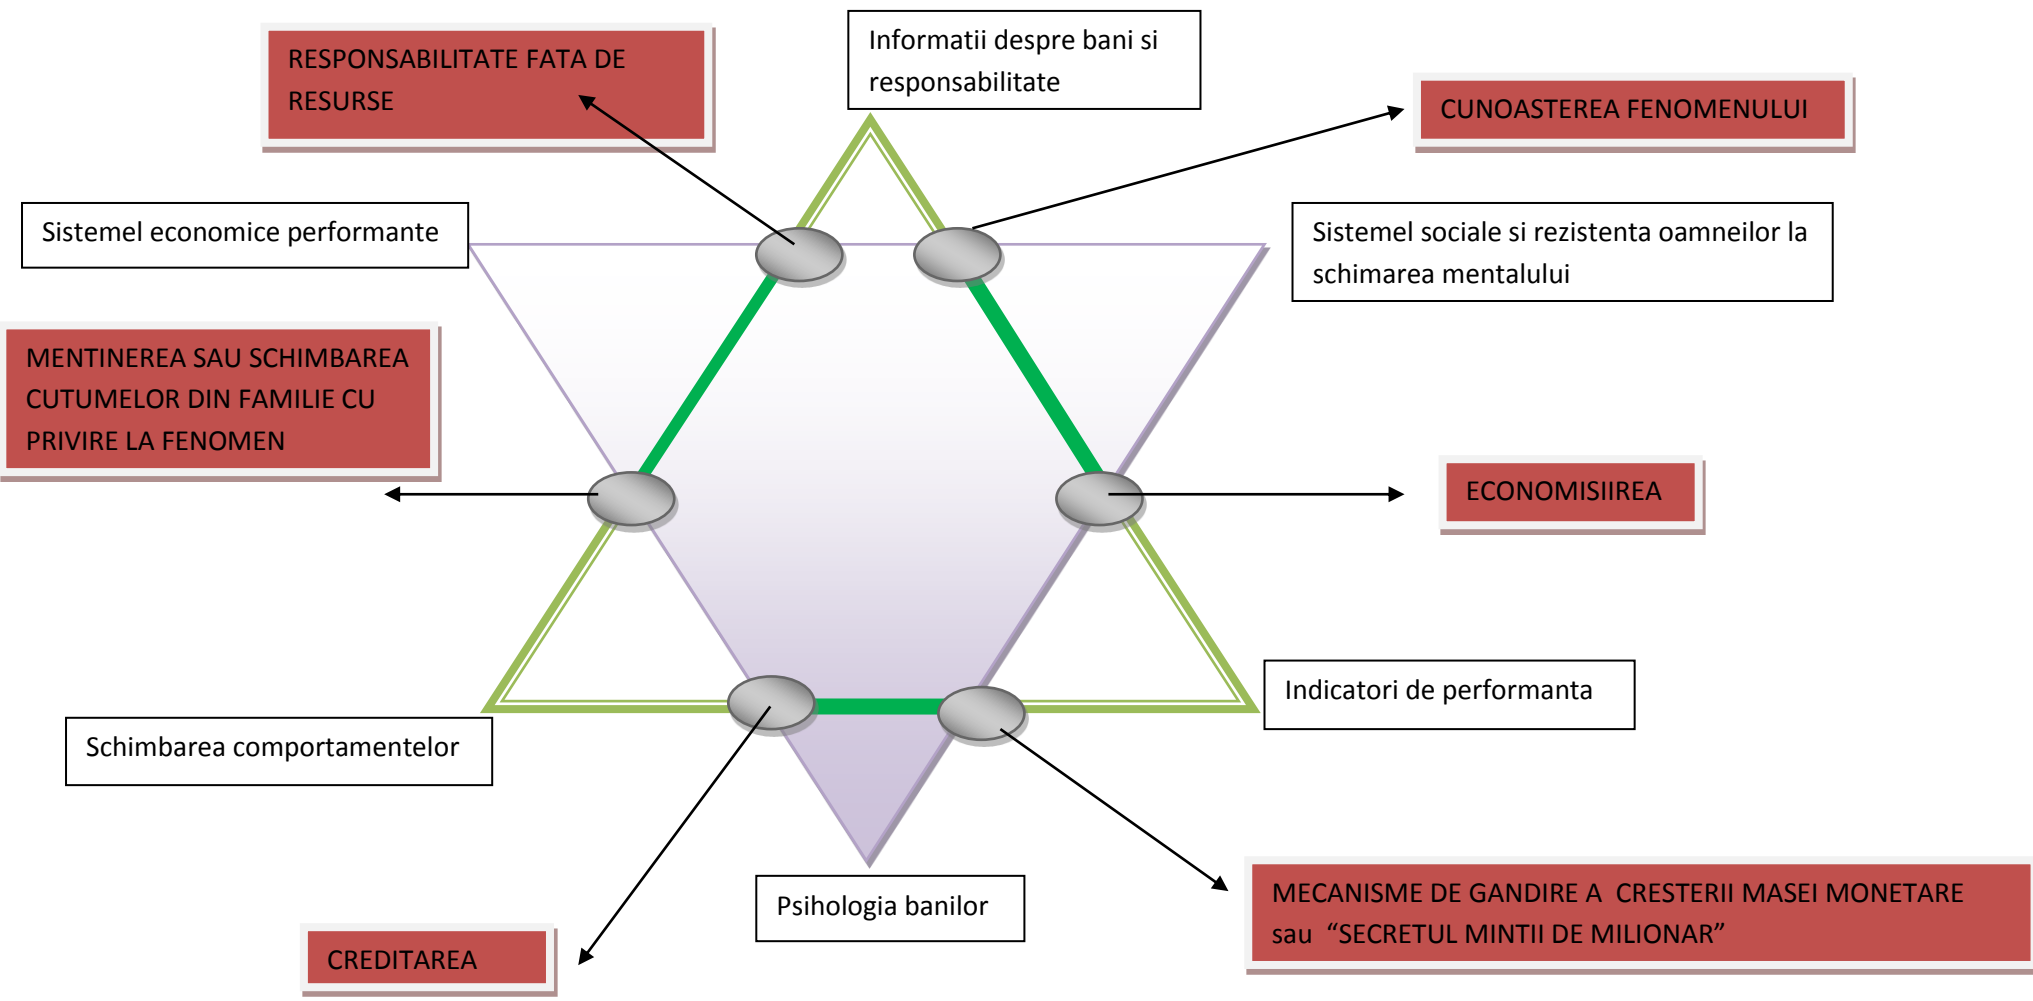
RESPONSABILITATE FATA DE RESURSE

Informatii despre bani si responsabilitate

CUNOASTEREA FENOMENULUI

Sistemel economice performante

Sistemel sociale si rezistenta oamneilor la schimarea mentalului

MENTINEREA SAU SCHIMBAREA CUTUMELOR DIN FAMILIE CU PRIVIRE LA FENOMEN

ECONOMISIIREA

Indicatori de performanta

Schimbarea comportamentelor

Psihologia banilor

MECANISME DE GANDIRE A CRESTERII MASEI MONETARE sau “SECRETUL MINTII DE MILIONAR”

CREDITAREA